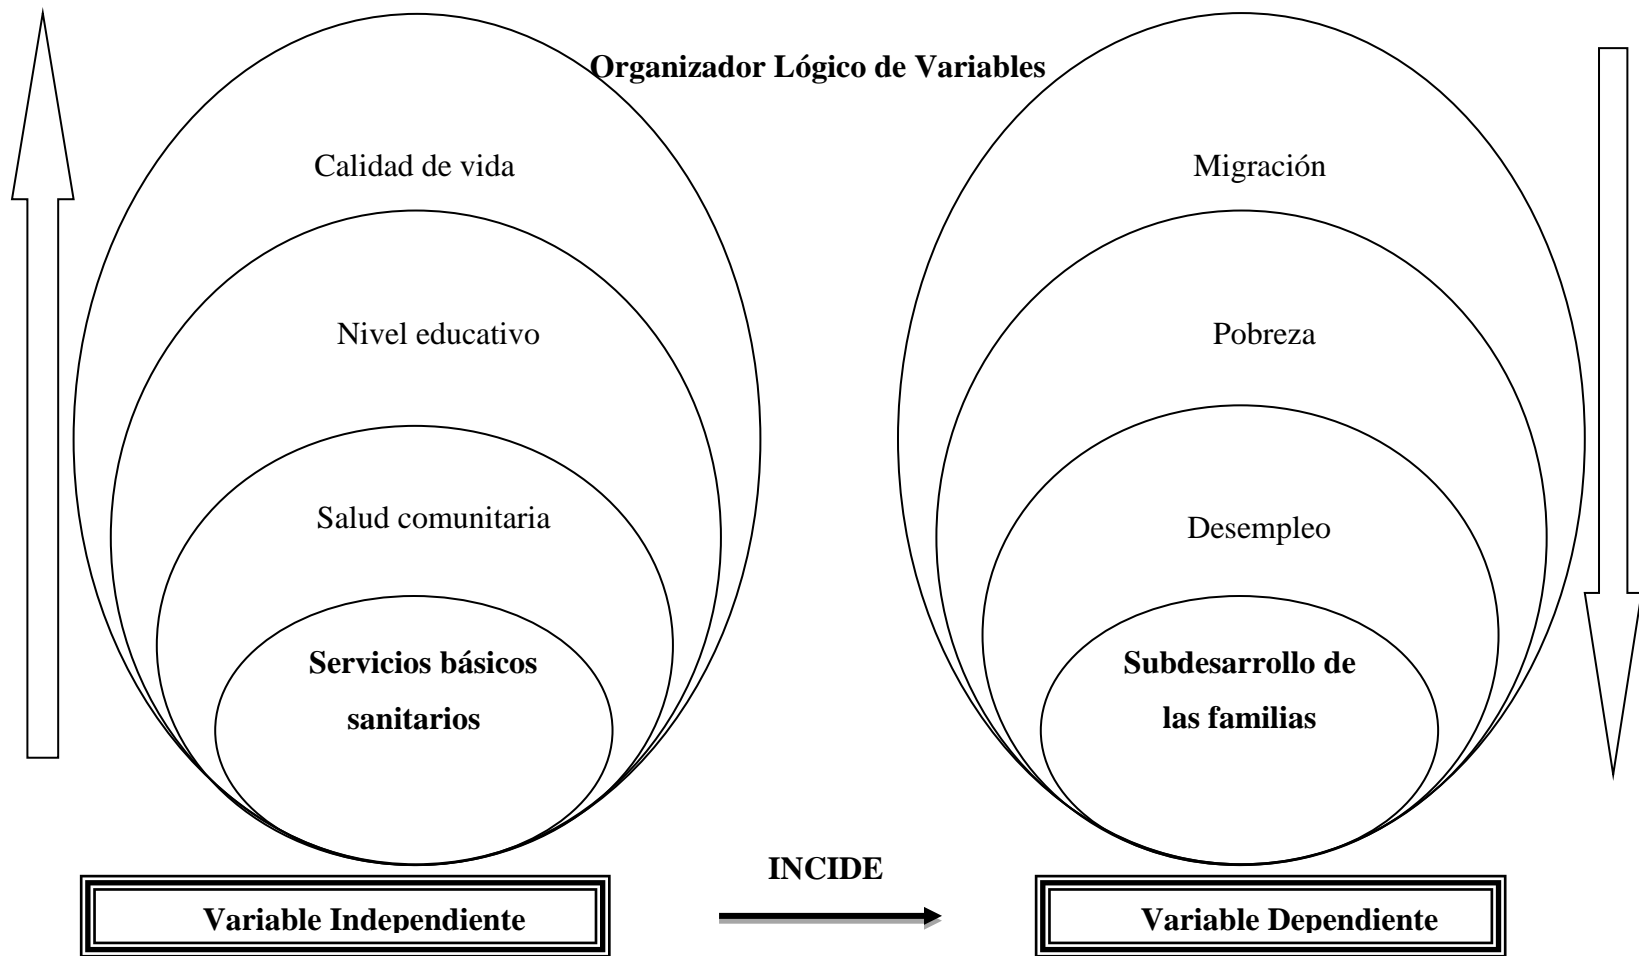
Organizador Lógico de Variables

Calidad de vida

Nivel educativo

Salud comunitaria

Servicios básicos sanitarios

Migración

Pobreza

Desempleo

Subdesarrollo de las familias

Variable Independiente

INCIDE

Variable Dependiente